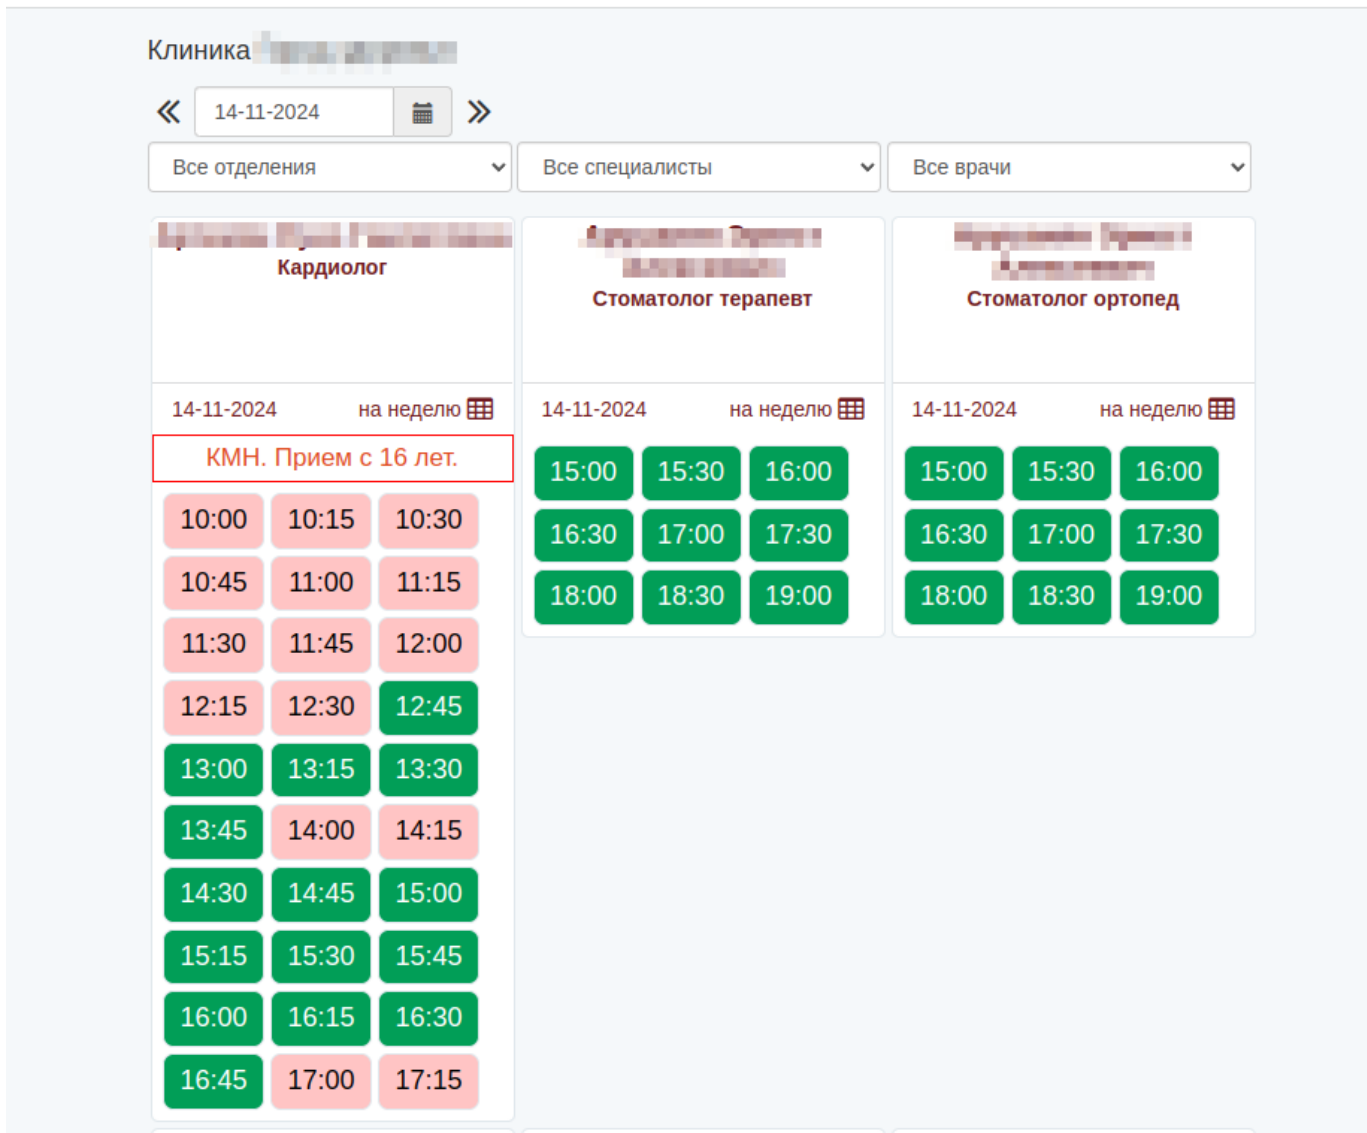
Клиника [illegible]

«  14-11-2024  »

Все отделения | Все специалисты | Все врачи

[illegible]
Кардиолог

14-11-2024 на неделю

КМН. Прием с 16 лет.

10:00 10:15 10:30
10:45 11:00 11:15
11:30 11:45 12:00
12:15 12:30 12:45
13:00 13:15 13:30
13:45 14:00 14:15
14:30 14:45 15:00
15:15 15:30 15:45
16:00 16:15 16:30
16:45 17:00 17:15

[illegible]
Стоматолог терапевт

14-11-2024 на неделю

15:00 15:30 16:00
16:30 17:00 17:30
18:00 18:30 19:00

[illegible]
Стоматолог ортопед

14-11-2024 на неделю

15:00 15:30 16:00
16:30 17:00 17:30
18:00 18:30 19:00